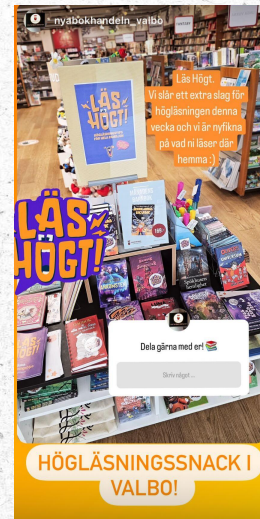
nyabokhandeln_valbo

Läs Högt.
Vi slår ett extra slag för högläsningen denna vecka och vi är nyfikna på vad ni läser där hemma :)

LÄS HÖGT!

LÄS HÖGT!

Dela gärna med er! 📚

Skriv något ...

HÖGLÄSNINGSSNACK I VALBO!